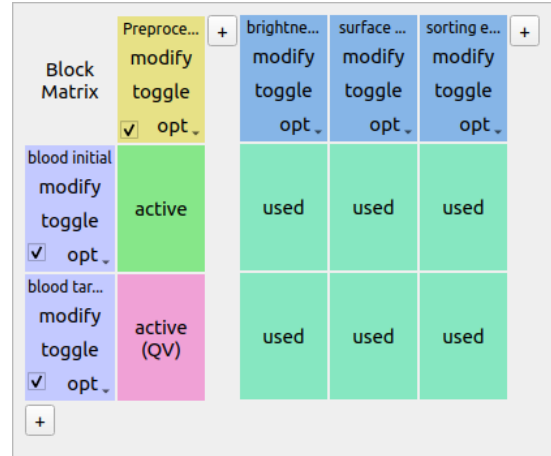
| Block Matrix | Preproce... modify toggle ☑ opt | + | brightne... modify toggle opt | surface ... modify toggle opt | sorting e... modify toggle opt | + |
|---|---|---|---|---|---|---|
| blood initial modify toggle ☑ opt | active | | used | used | used | |
| blood tar... modify toggle ☑ opt | active (QV) | | used | used | used | |

+